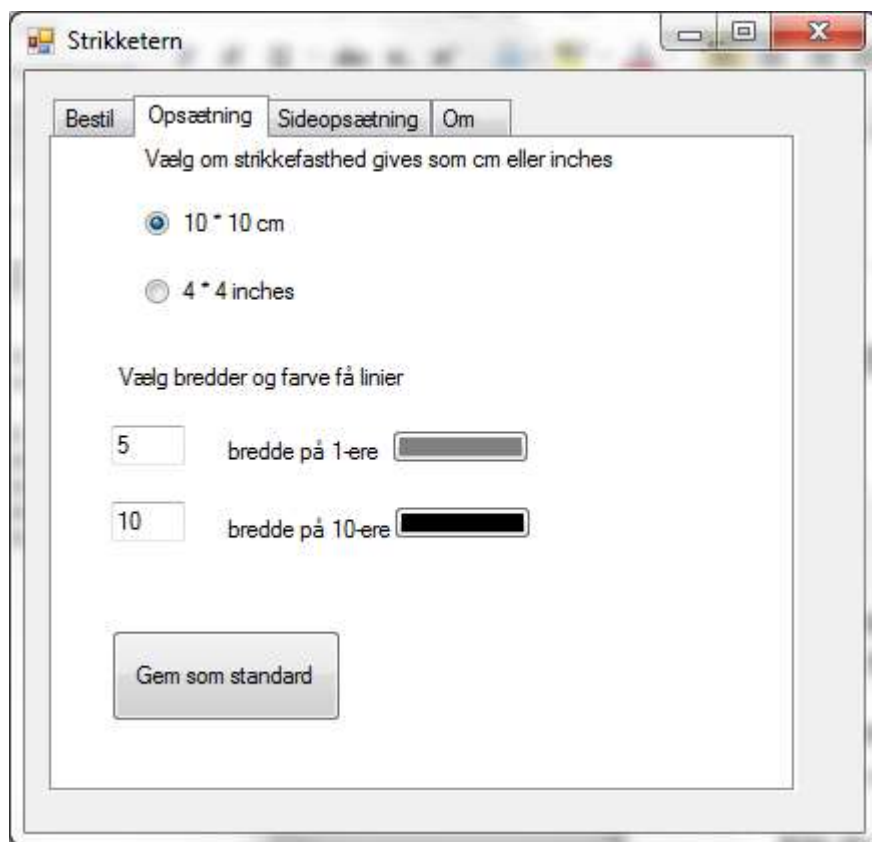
Strikketern

Bestil | Opsætning | Sideopsætning | Om

Vælg om strikkefasthed gives som cm eller inches

10 * 10 cm

4 * 4 inches

Vælg bredder og farve få linier

5 bredde på 1-ere

10 bredde på 10-ere

Gem som standard